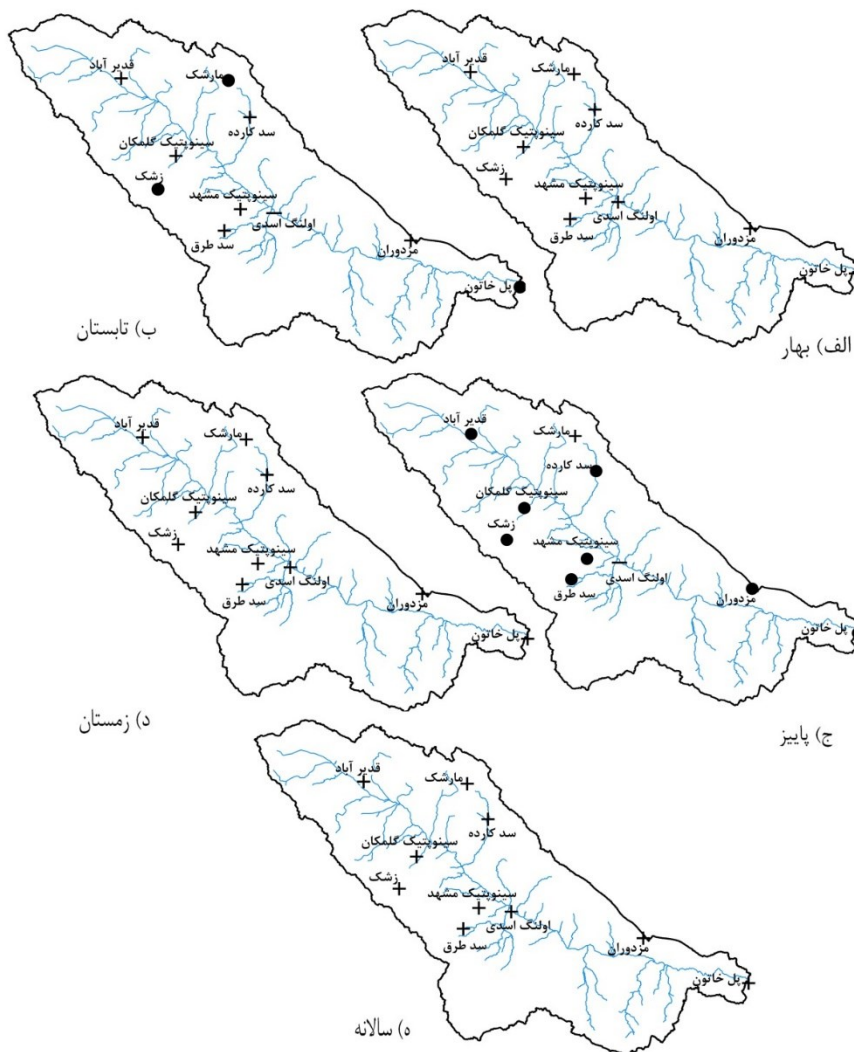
قدیر آباد
مارشک
سد کارده
سینوپتیک گلمکان
زشک
سینوپتیک مشهد
اولنگ اسدی
سد طرق
مزدوران
پل خاتون
الف) بهار

قدیر آباد
مارشک
سد کارده
سینوپتیک گلمکان
زشک
سینوپتیک مشهد
اولنگ اسدی
سد طرق
مزدوران
پل خاتون
ب) تابستان

قدیر آباد
مارشک
سد کارده
سینوپتیک گلمکان
زشک
سینوپتیک مشهد
اولنگ اسدی
سد طرق
مزدوران
پل خاتون
ج) پاییز

قدیر آباد
مارشک
سد کارده
سینوپتیک گلمکان
زشک
سینوپتیک مشهد
اولنگ اسدی
سد طرق
مزدوران
پل خاتون
د) زمستان

قدیر آباد
مارشک
سد کارده
سینوپتیک گلمکان
زشک
سینوپتیک مشهد
اولنگ اسدی
سد طرق
مزدوران
پل خاتون
ه) سالانه